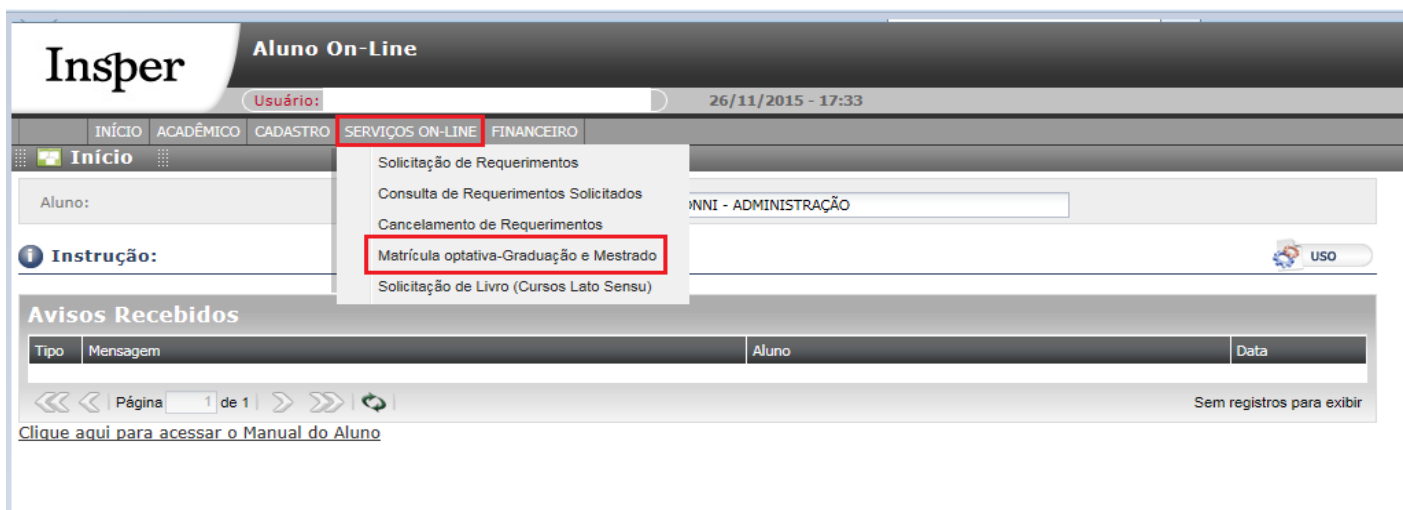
Insper

Aluno On-Line

Usuário:

26/11/2015 - 17:33

INÍCIO ACADÊMICO CADASTRO SERVIÇOS ON-LINE FINANCEIRO

Início

Solicitação de Requerimentos
Consulta de Requerimentos Solicitados
Cancelamento de Requerimentos
Matrícula optativa-Graduação e Mestrado
Solicitação de Livro (Cursos Lato Sensu)

Aluno:

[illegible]NNI - ADMINISTRAÇÃO

Instrução:

USO

Avisos Recebidos

| Tipo | Mensagem | Aluno | Data |
|---|---|---|---|

Página 1 de 1

Sem registros para exibir

Clique aqui para acessar o Manual do Aluno